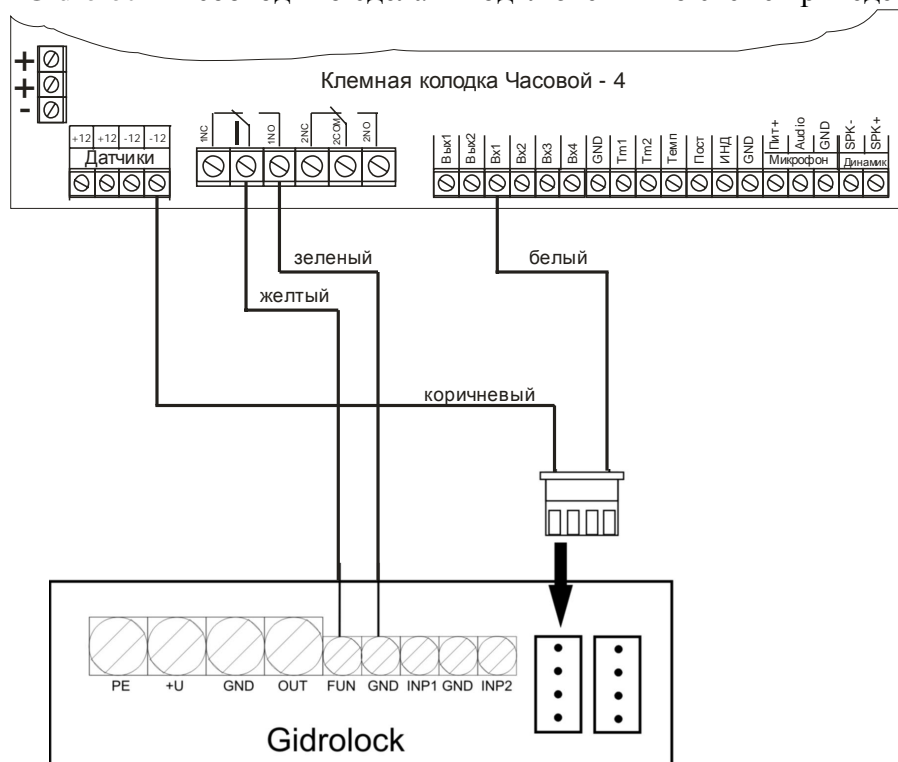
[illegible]

+
+
-

Клемная колодка Часовой - 4

+12 +12 -12 -12
Датчики

1NC 1NO 2NC 2COM 2NO

Вых1 Вых2 Вх1 Вх2 Вх3 Вх4 GND Тm1 Тm2 Темп Пост ИНД GND Пит+ Audio GND SPK- SPK+
Микрофон Динамик

зеленый

белый

желтый

коричневый

PE +U GND OUT FUN GND INP1 GND INP2

Gidrolock